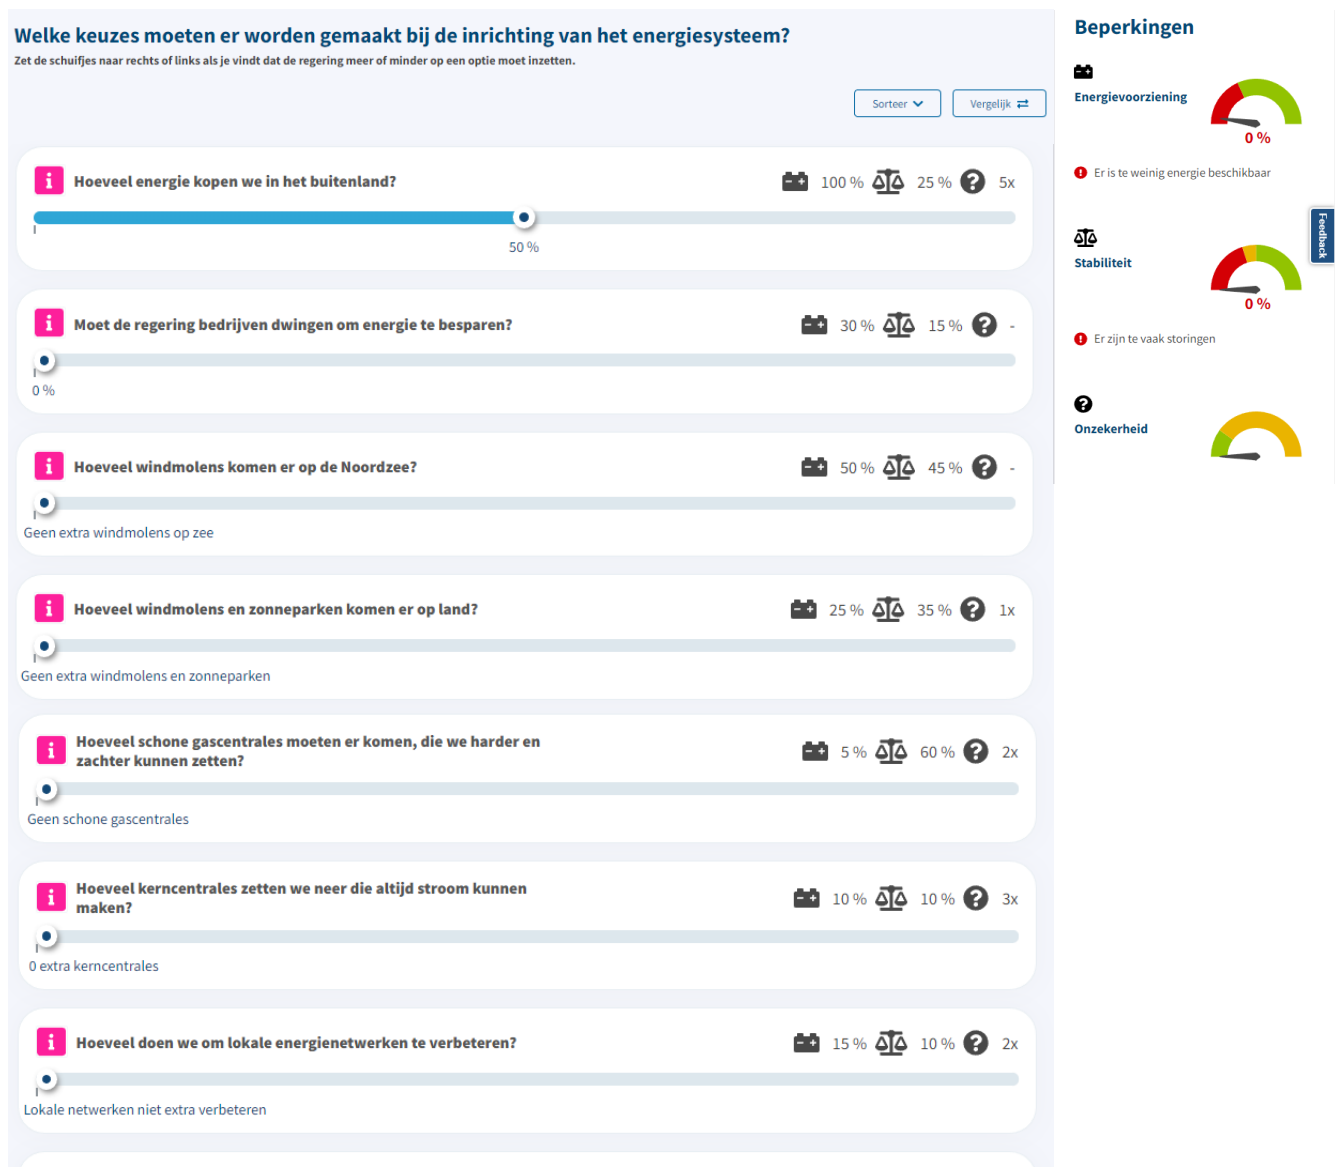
Welke keuzes moeten er worden gemaakt bij de inrichting van het energiesysteem?
Zet de schuifjes naar rechts of links als je vindt dat de regering meer of minder op een optie moet inzetten.

Sorteer Vergelijk

i Hoeveel energie kopen we in het buitenland? 100 % 25 % 5x
50 %

i Moet de regering bedrijven dwingen om energie te besparen? 30 % 15 % -
0 %

i Hoeveel windmolens komen er op de Noordzee? 50 % 45 % -
Geen extra windmolens op zee

i Hoeveel windmolens en zonneparken komen er op land? 25 % 35 % 1x
Geen extra windmolens en zonneparken

i Hoeveel schone gascentrales moeten er komen, die we harder en zachter kunnen zetten? 5 % 60 % 2x
Geen schone gascentrales

i Hoeveel kerncentrales zetten we neer die altijd stroom kunnen maken? 10 % 10 % 3x
0 extra kerncentrales

i Hoeveel doen we om lokale energienetwerken te verbeteren? 15 % 10 % 2x
Lokale netwerken niet extra verbeteren

Beperkingen

Energievoorziening
0 %
Er is te weinig energie beschikbaar

Stabiliteit
0 %
Er zijn te vaak storingen

Onzekerheid

Feedback